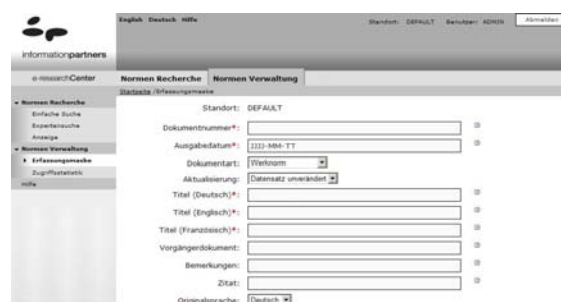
informationpartners

English Deutsch Hilfe

Standort: DEFAULT Benutzer: ADMIN Abmelden

e-researchCenter

Normen Recherche Normen Verwaltung

Startseite /Erfassungsmaske

Normen Recherche
Einfache Suche
Expertensuche
Anzeige
Normen Verwaltung
Erfassungsmaske
Zugriffsstatistik
Hilfe

Standort: DEFAULT

Dokumentnummer*:

Ausgabedatum*: JJJJ-MM-TT

Dokumentart: Werknorm

Aktualisierung: Datensatz unverändert

Titel (Deutsch)*:

Titel (Englisch)*:

Titel (Französisch)*:

Vorgängerdokument:

Bemerkungen:

Zitat:

Originalsprache: Deutsch